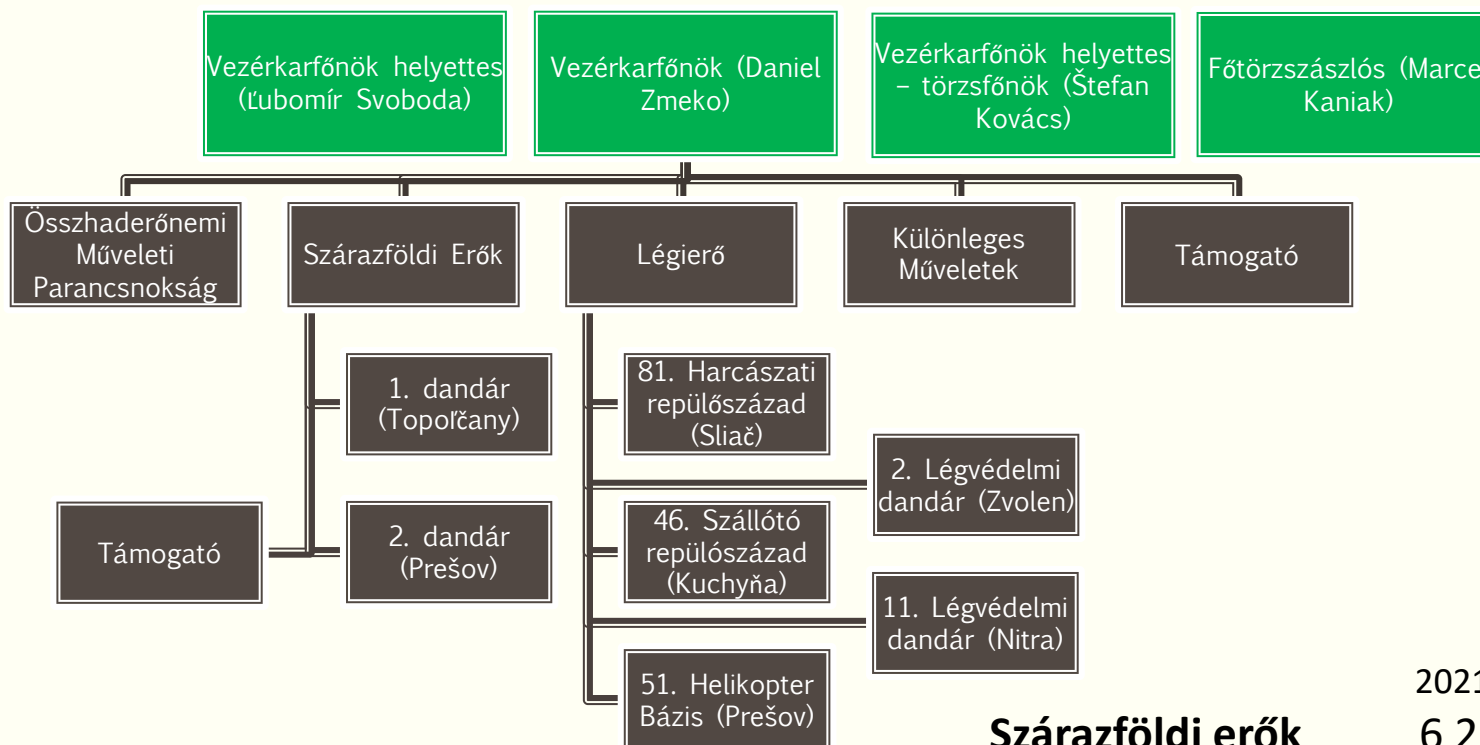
Vezérkarfőnök helyettes (Ľubomír Svoboda)

Vezérkarfőnök (Daniel Zmeko)

Vezérkarfőnök helyettes – törzsfőnök (Štefan Kovács)

Főtörzszászlós (Marce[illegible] Kaniak)

Összhaderőnemi Műveleti Parancsnokság

Szárazföldi Erők

Légierő

Különleges Műveletek

Támogató

1. dandár (Topoľčany)

Támogató

2. dandár (Prešov)

81. Harcászati repülőszázad (Sliač)

2. Légvédelmi dandár (Zvolen)

46. Szállótó repülőszázad (Kuchyňa)

11. Légvédelmi dandár (Nitra)

51. Helikopter Bázis (Prešov)

202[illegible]

Szárazföldi erők

6,2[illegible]